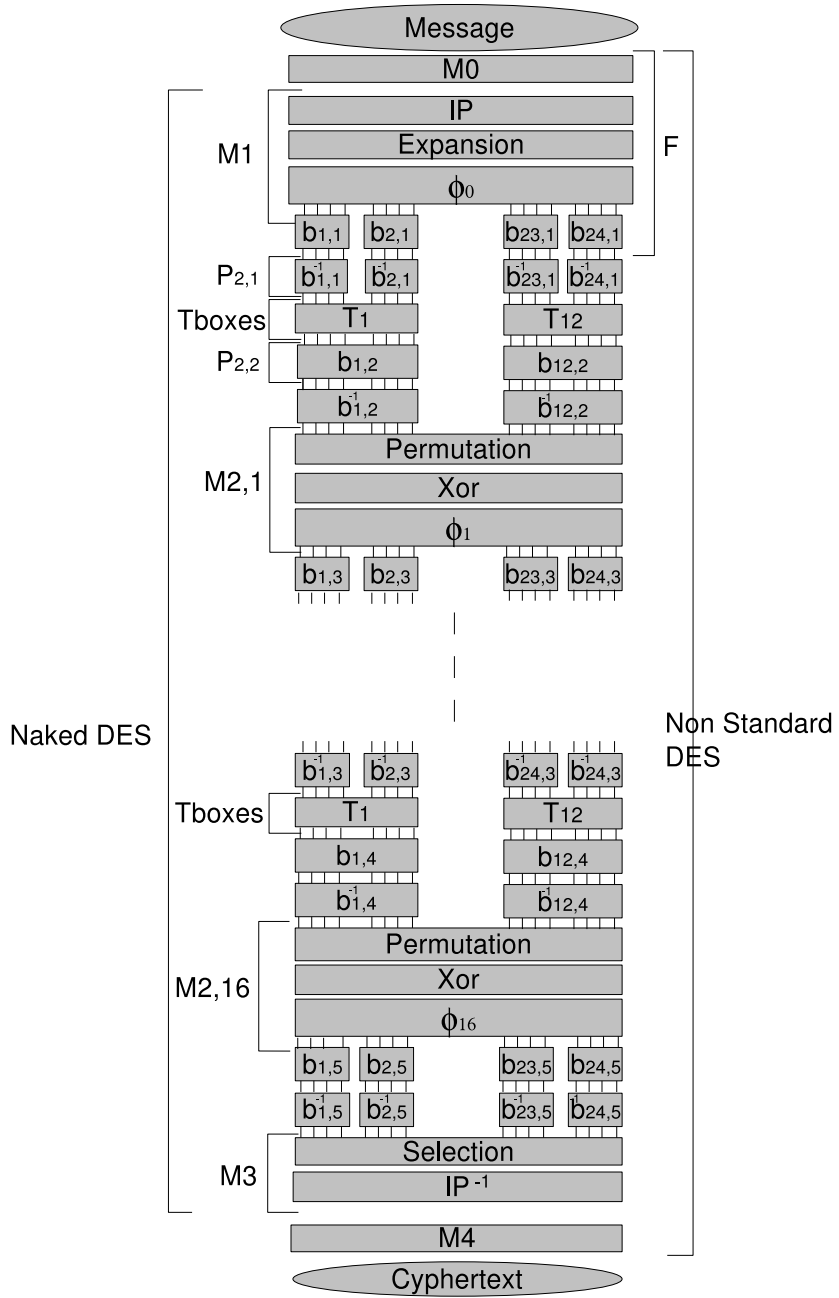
Message

M0

IP

Expansion

M1

F

$\phi_0$

$b_{1,1}$ $b_{2,1}$ $b_{23,1}$ $b_{24,1}$

$P_{2,1}$

$b^{-1}_{1,1}$ $b^{-1}_{2,1}$ $b^{-1}_{23,1}$ $b^{-1}_{24,1}$

Tboxes

$T_1$ $T_{12}$

$P_{2,2}$

$b_{1,2}$ $b_{12,2}$

$b^{-1}_{1,2}$ $b^{-1}_{12,2}$

Permutation

M2,1

Xor

$\phi_1$

$b_{1,3}$ $b_{2,3}$ $b_{23,3}$ $b_{24,3}$

Naked DES

Non Standard DES

$b^{-1}_{1,3}$ $b^{-1}_{2,3}$ $b^{-1}_{24,3}$ $b^{-1}_{24,3}$

Tboxes

$T_1$ $T_{12}$

$b_{1,4}$ $b_{12,4}$

$b^{-1}_{1,4}$ $b^{-1}_{12,4}$

Permutation

M2,16

Xor

$\phi_{16}$

$b_{1,5}$ $b_{2,5}$ $b_{23,5}$ $b_{24,5}$

$b^{-1}_{1,5}$ $b^{-1}_{2,5}$ $b^{-1}_{23,5}$ $b^{-1}_{24,5}$

Selection

M3

$IP^{-1}$

M4

Cyphertext